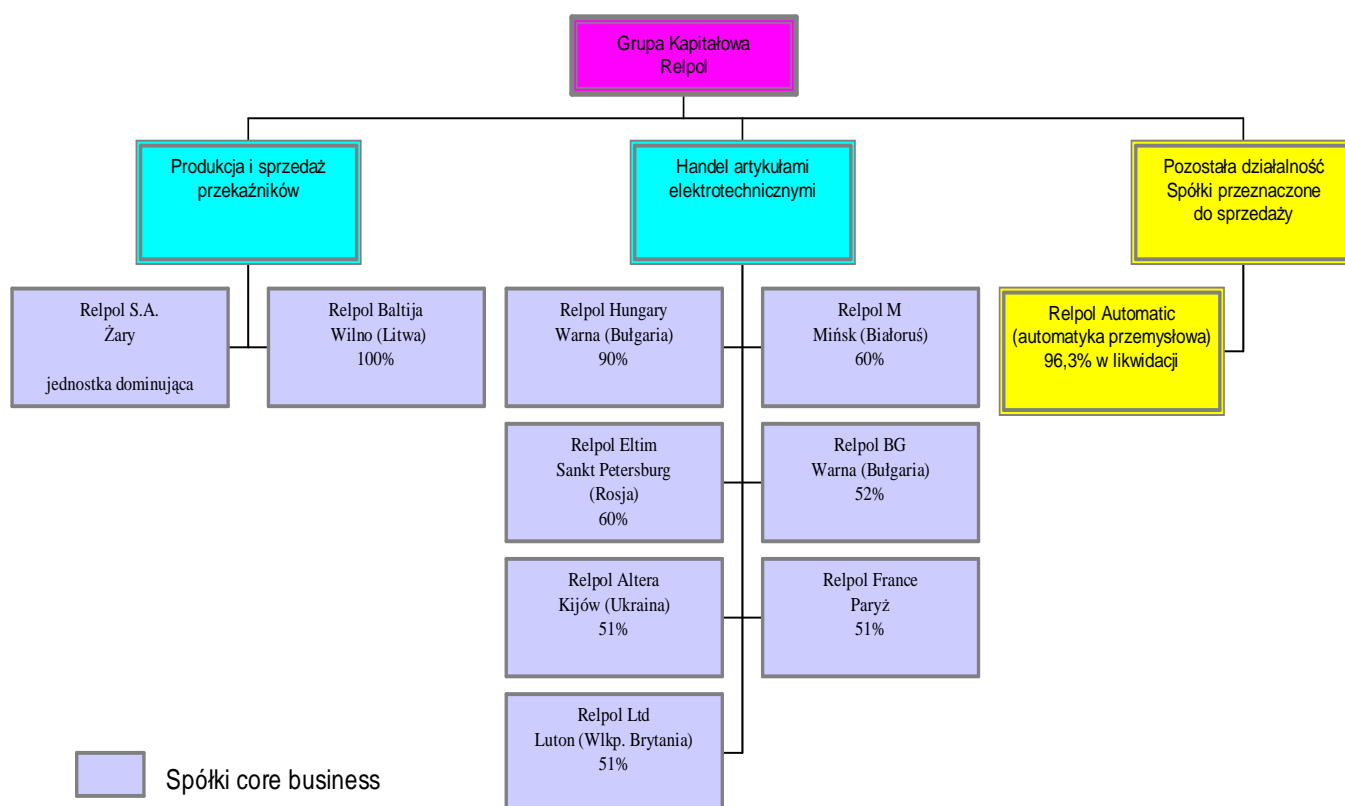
Grupa Kapitałowa
Relpol

Produkcja i sprzedaż przekaźników

Handel artykułami elektrotechnicznymi

Pozostała działalność Spółki przeznaczone do sprzedaży

Relpol S.A.
Żary

jednostka dominująca

Relpol Baltija
Wilno (Litwa)
100%

Relpol Hungary
Warna (Bułgaria)
90%

Relpol M
Mińsk (Białoruś)
60%

Relpol Automatic
(automatyka przemysłowa)
96,3% w likwidacji

Relpol Eltim
Sankt Petersburg
(Rosja)
60%

Relpol BG
Warna (Bułgaria)
52%

Relpol Altera
Kijów (Ukraina)
51%

Relpol France
Paryż
51%

Relpol Ltd
Luton (Wlkp. Brytania)
51%

Spółki core business